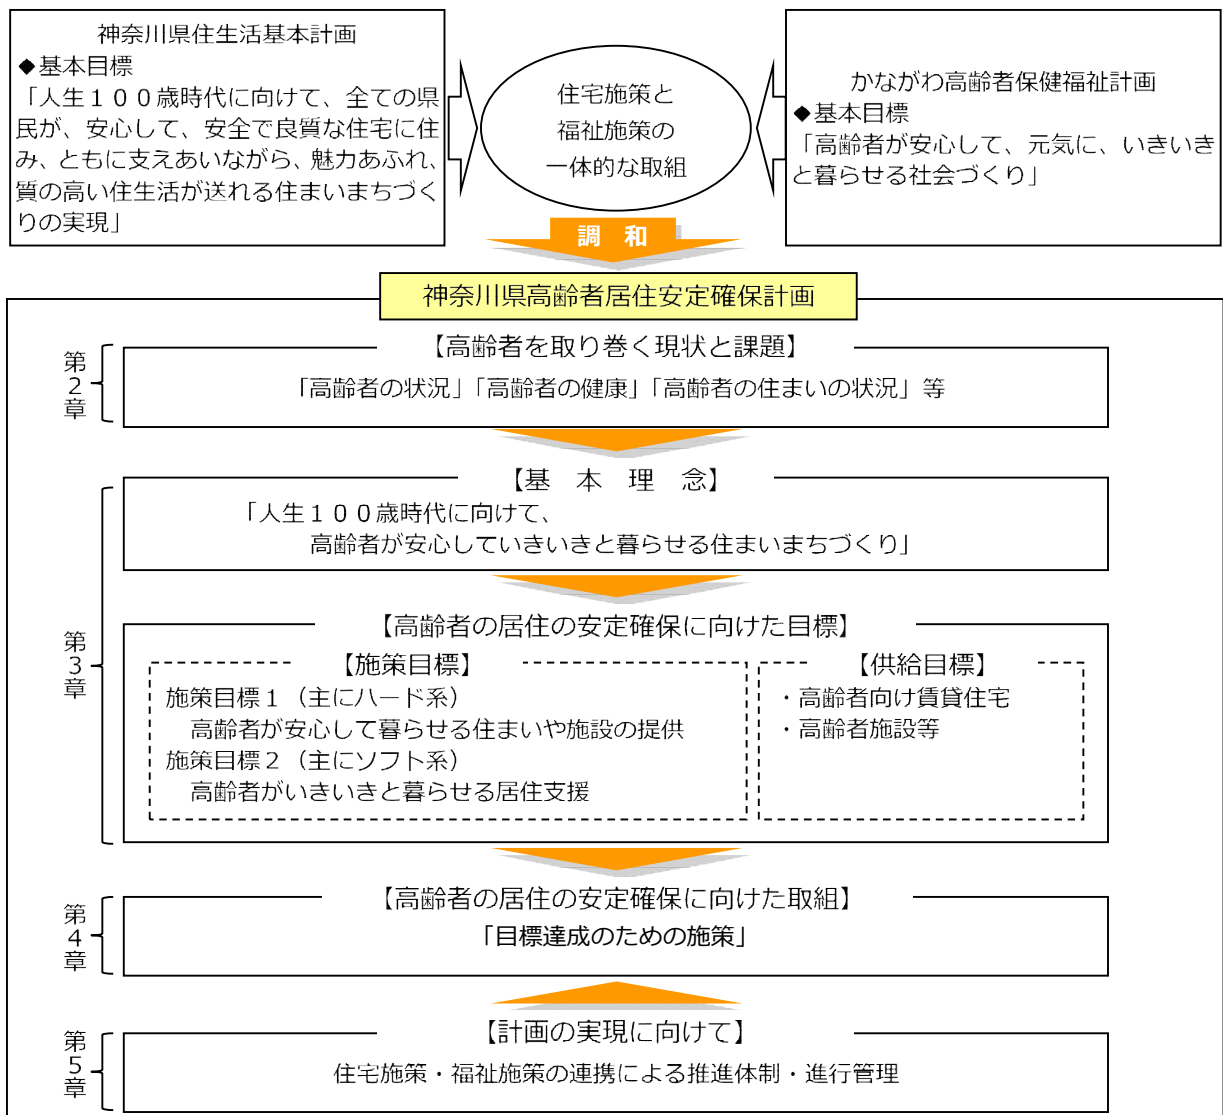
神奈川県住生活基本計画
◆基本目標
「人生１００歳時代に向けて、全ての県民が、安心して、安全で良質な住宅に住み、ともに支えあいながら、魅力あふれ、質の高い住生活が送れる住まいまちづくりの実現」

住宅施策と
福祉施策の
一体的な取組

かながわ高齢者保健福祉計画
◆基本目標
「高齢者が安心して、元気に、いきいきと暮らせる社会づくり」

調　和

神奈川県高齢者居住安定確保計画

第２章

【高齢者を取り巻く現状と課題】
「高齢者の状況」「高齢者の健康」「高齢者の住まいの状況」等

第３章

【基　本　理　念】
「人生１００歳時代に向けて、
高齢者が安心していきいきと暮らせる住まいまちづくり」

【高齢者の居住の安定確保に向けた目標】

【施策目標】
施策目標１（主にハード系）
高齢者が安心して暮らせる住まいや施設の提供
施策目標２（主にソフト系）
高齢者がいきいきと暮らせる居住支援

【供給目標】
・高齢者向け賃貸住宅
・高齢者施設等

第４章

【高齢者の居住の安定確保に向けた取組】
「目標達成のための施策」

第５章

【計画の実現に向けて】
住宅施策・福祉施策の連携による推進体制・進行管理